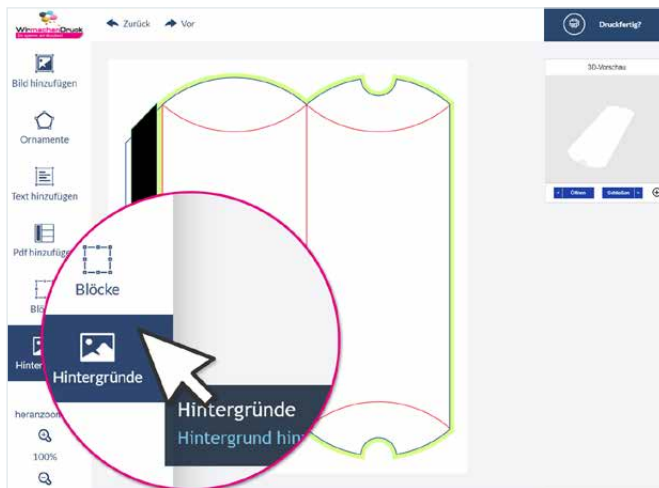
WirmachenDruck
Zurück
Vor
Druckfertig?
Bild hinzufügen
Ornamente
Text hinzufügen
Pdf hinzufügen
Blö
Hinter
heranzoom
100%
3D-Vorschau
Öffnen
Einklappen
Blöcke
Hintergründe
Hintergründe
Hintergrund hin